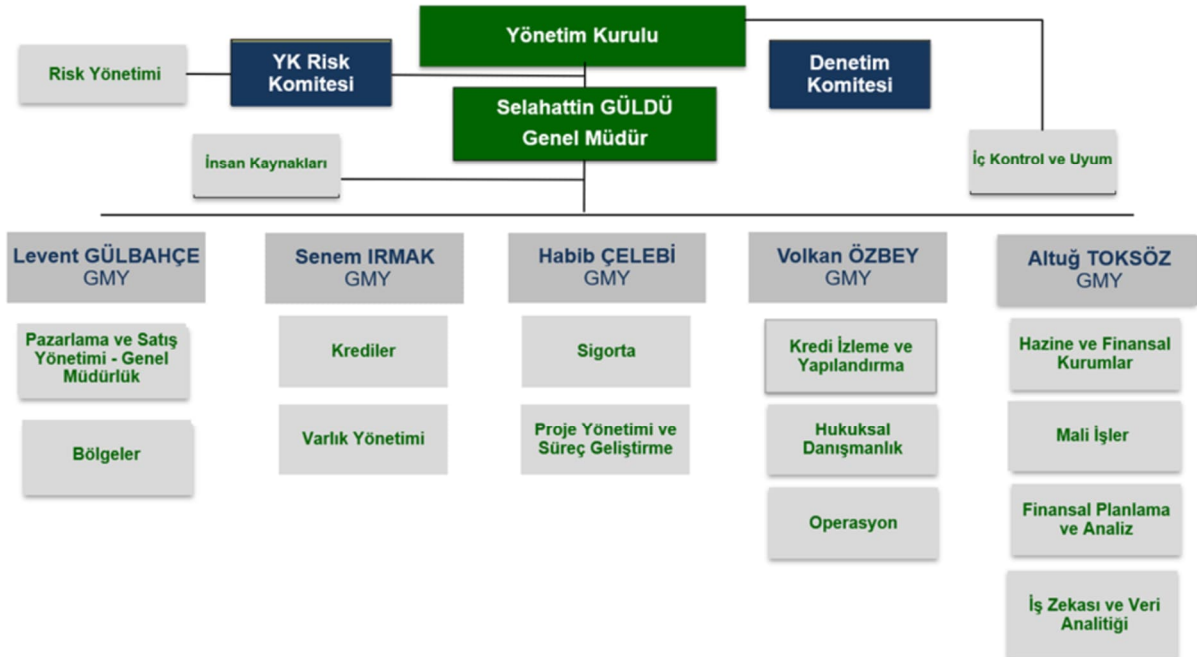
Yönetim Kurulu

Risk Yönetimi

YK Risk Komitesi

Denetim Komitesi

Selahattin GÜLDÜ Genel Müdür

İnsan Kaynakları

İç Kontrol ve Uyum

Levent GÜLBAHÇE GMY

Pazarlama ve Satış Yönetimi - Genel Müdürlük

Bölgeler

Senem IRMAK GMY

Krediler

Varlık Yönetimi

Habib ÇELEBİ GMY

Sigorta

Proje Yönetimi ve Süreç Geliştirme

Volkan ÖZBEY GMY

Kredi İzleme ve Yapılandırma

Hukuksal Danışmanlık

Operasyon

Altuğ TOKSÖZ GMY

Hazine ve Finansal Kurumlar

Mali İşler

Finansal Planlama ve Analiz

İş Zekası ve Veri Analitiği